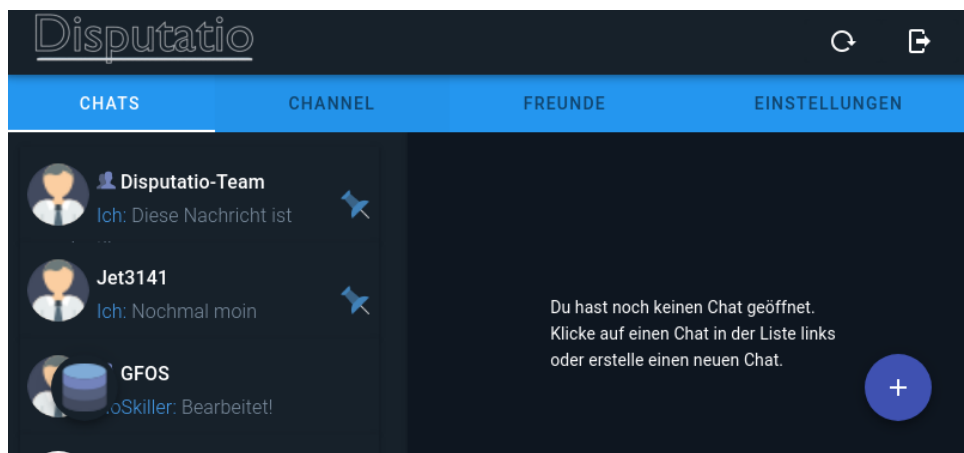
Disputatio

CHATS
CHANNEL
FREUNDE
EINSTELLUNGEN

Disputatio-Team
Ich: Diese Nachricht ist

Jet3141
Ich: Nochmal moin

GFOS
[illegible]oSkiller: Bearbeitet!

Du hast noch keinen Chat geöffnet. Klicke auf einen Chat in der Liste links oder erstelle einen neuen Chat.

+